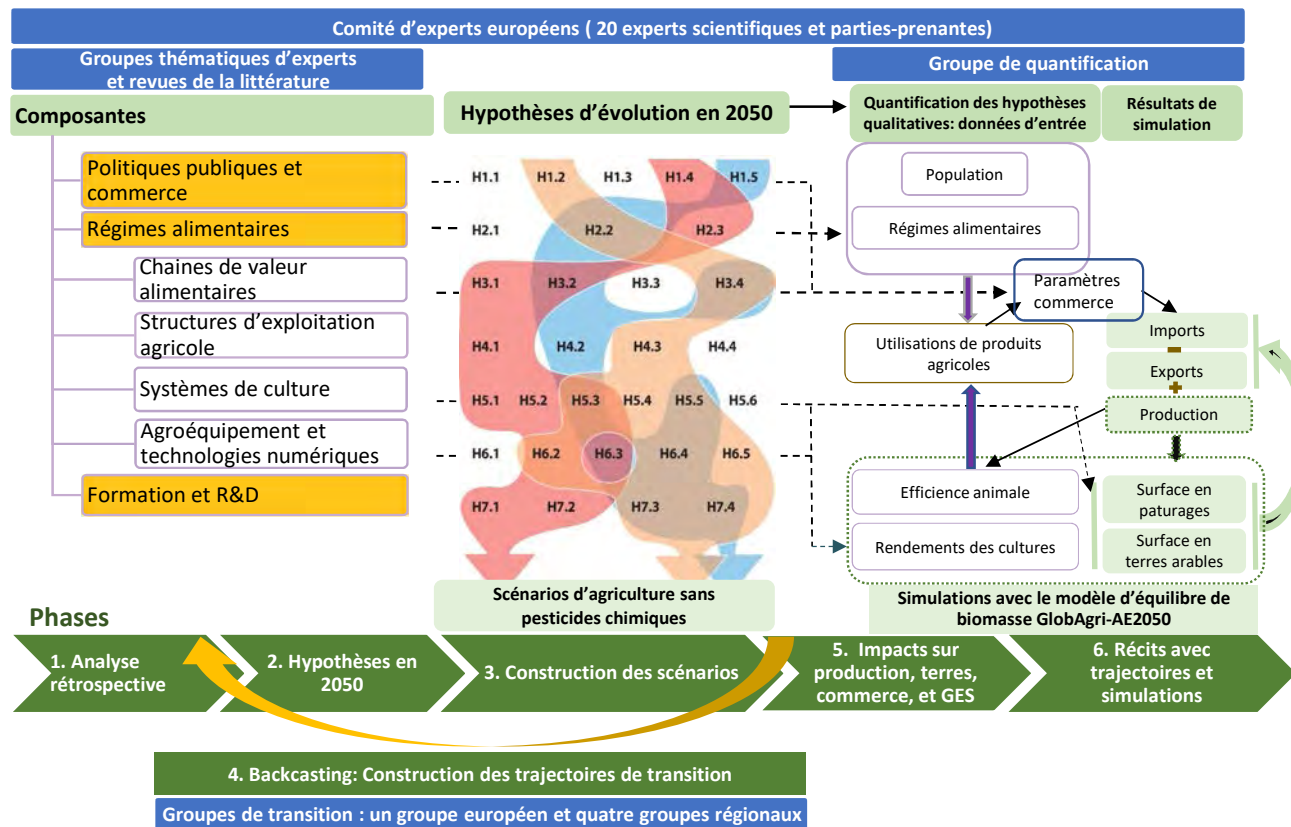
Comité d'experts européens ( 20 experts scientifiques et parties-prenantes)

Groupes thématiques d'experts et revues de la littérature

Groupe de quantification

Composantes

Hypothèses d'évolution en 2050

Quantification des hypothèses qualitatives: données d'entrée

Résultats de simulation

Politiques publiques et commerce

Régimes alimentaires

Chaines de valeur alimentaires

Structures d'exploitation agricole

Systèmes de culture

Agroéquipement et technologies numériques

Formation et R&D

H1.1 H1.2 H1.3 H1.4 H1.5

H2.1 H2.2 H2.3

H3.1 H3.2 H3.3 H3.4

H4.1 H4.2 H4.3 H4.4

H5.1 H5.2 H5.3 H5.4 H5.5 H5.6

H6.1 H6.2 H6.3 H6.4 H6.5

H7.1 H7.2 H7.3 H7.4

Population

Régimes alimentaires

Paramètres commerce

Utilisations de produits agricoles

Imports

Exports

Production

Efficience animale

Rendements des cultures

Surface en paturages

Surface en terres arables

Scénarios d'agriculture sans pesticides chimiques

Simulations avec le modèle d'équilibre de biomasse GlobAgri-AE2050

Phases

1. Analyse rétrospective

2. Hypothèses en 2050

3. Construction des scénarios

5. Impacts sur production, terres, commerce, et GES

6. Récits avec trajectoires et simulations

4. Backcasting: Construction des trajectoires de transition

Groupes de transition : un groupe européen et quatre groupes régionaux